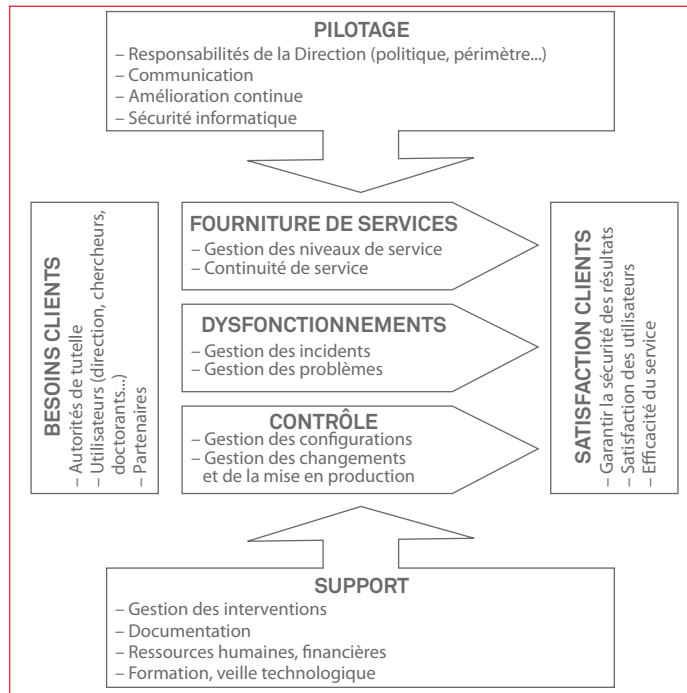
PILOTAGE
– Responsabilités de la Direction (politique, périmètre...)
– Communication
– Amélioration continue
– Sécurité informatique

BESOINS CLIENTS
– Autorités de tutelle
– Utilisateurs (direction, chercheurs, doctorants...)
– Partenaires

FOURNITURE DE SERVICES
– Gestion des niveaux de service
– Continuité de service

DYSFONCTIONNEMENTS
– Gestion des incidents
– Gestion des problèmes

CONTRÔLE
– Gestion des configurations
– Gestion des changements et de la mise en production

SATISFACTION CLIENTS
– Garantir la sécurité des résultats
– Satisfaction des utilisateurs
– Efficacité du service

SUPPORT
– Gestion des interventions
– Documentation
– Ressources humaines, financières
– Formation, veille technologique